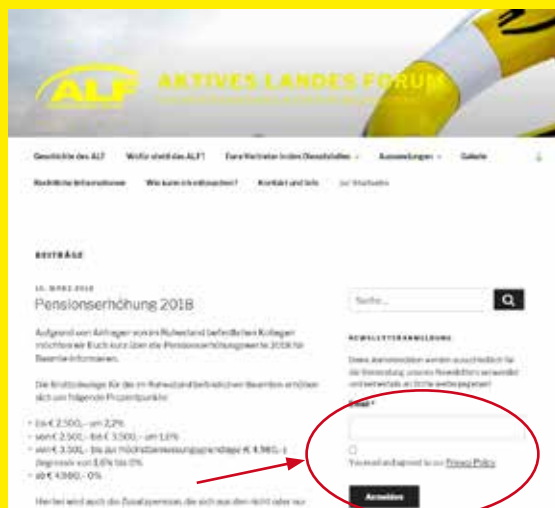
ALF AKTIVES LANDES FORUM

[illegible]

Geschichte des ALF | Wofür steht das ALF? | Eure Vertreter in den Dienststellen | Auswertungen | Galerie

Rechtliche Informationen | Wie kann ich mitmachen? | Kontakt und Info | zur Startseite

BEITRÄGE

15. MÄRZ 2018

Pensionserhöhung 2018

Aufgrund von Anfragen von im Ruhestand befindlichen Kollegen möchten wir Euch kurz über die Pensionserhöhungswerte 2018 für Beamte informieren.

Die Bruttobezüge für die im Ruhestand befindlichen Beamten erhöhen sich um folgende Prozentpunkte:

- bis € 2.500,- um 2,2%
- von € 2.500,- bis € 3.500,- um 1,6%
- von € 3.500,- bis zur Höchstbemessungsgrundlage € 4.980,- = Degressiv von 1,6% bis 0%
- ab € 4.980,- 0%

Hierbei wird auch die Zusatzpension, die sich aus den nicht oder nur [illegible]

Suche...

NEWSLETTERANMELDUNG

Diese Mailadressen werden ausschließlich für die Versendung unseres Newsletters verwendet und werden an Dritte weitergegeben!

Email *

You must accept to our Privacy Policy

Anmelden